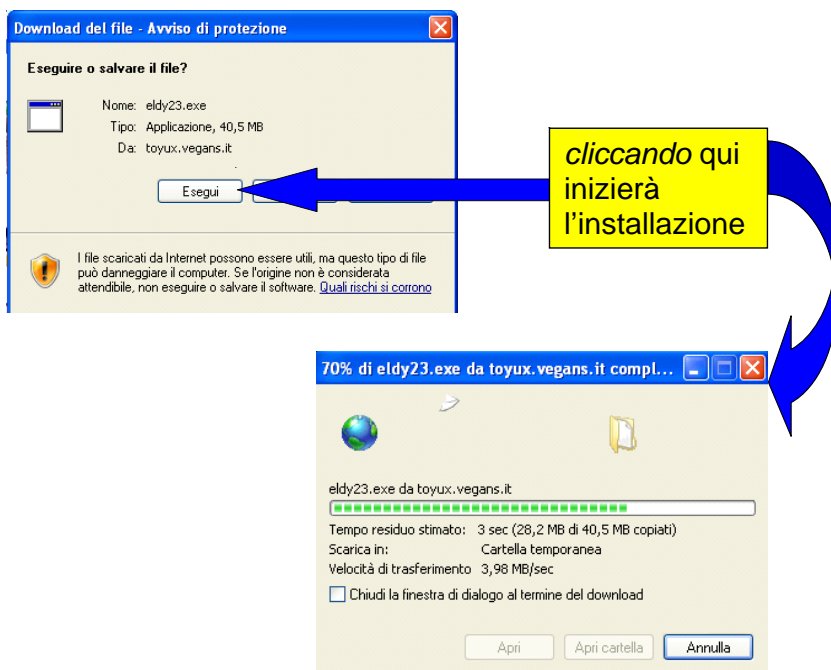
Download del file - Avviso di protezione

Eseguire o salvare il file?

Nome: eldy23.exe
Tipo: Applicazione, 40,5 MB
Da: toyux.vegans.it

Esegui

I file scaricati da Internet possono essere utili, ma questo tipo di file può danneggiare il computer. Se l'origine non è considerata attendibile, non eseguire o salvare il software. Quali rischi si corrono

*cliccando* qui inizierà l'installazione

70% di eldy23.exe da toyux.vegans.it compl...

eldy23.exe da toyux.vegans.it

Tempo residuo stimato: 3 sec (28,2 MB di 40,5 MB copiati)
Scarica in: Cartella temporanea
Velocità di trasferimento 3,98 MB/sec

Chiudi la finestra di dialogo al termine del download

Apri
Apri cartella
Annulla